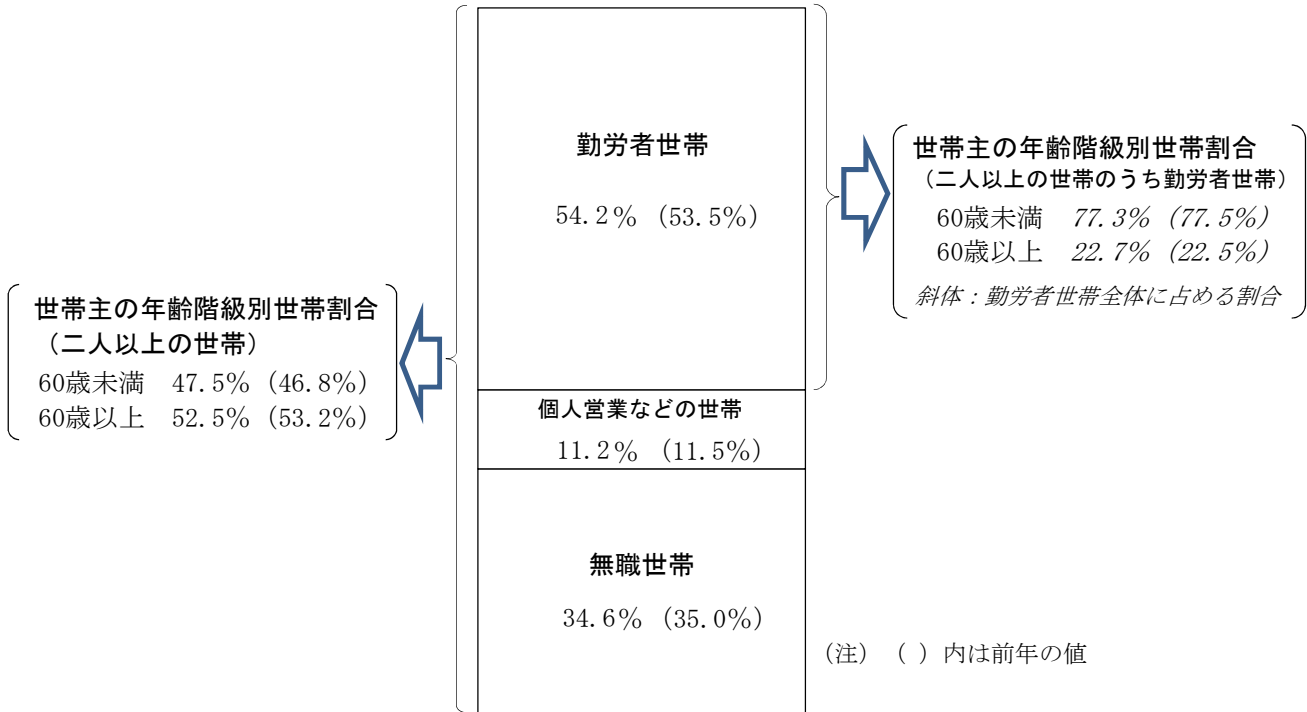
勤労者世帯

54.2％（53.5%）

世帯主の年齢階級別世帯割合
（二人以上の世帯のうち勤労者世帯）
60歳未満　77.3%（77.5%）
60歳以上　22.7%（22.5%）
斜体：勤労者世帯全体に占める割合

世帯主の年齢階級別世帯割合
（二人以上の世帯）
60歳未満　47.5%（46.8%）
60歳以上　52.5%（53.2%）

個人営業などの世帯

11.2％（11.5%）

無職世帯

34.6％（35.0%）

（注）（ ）内は前年の値